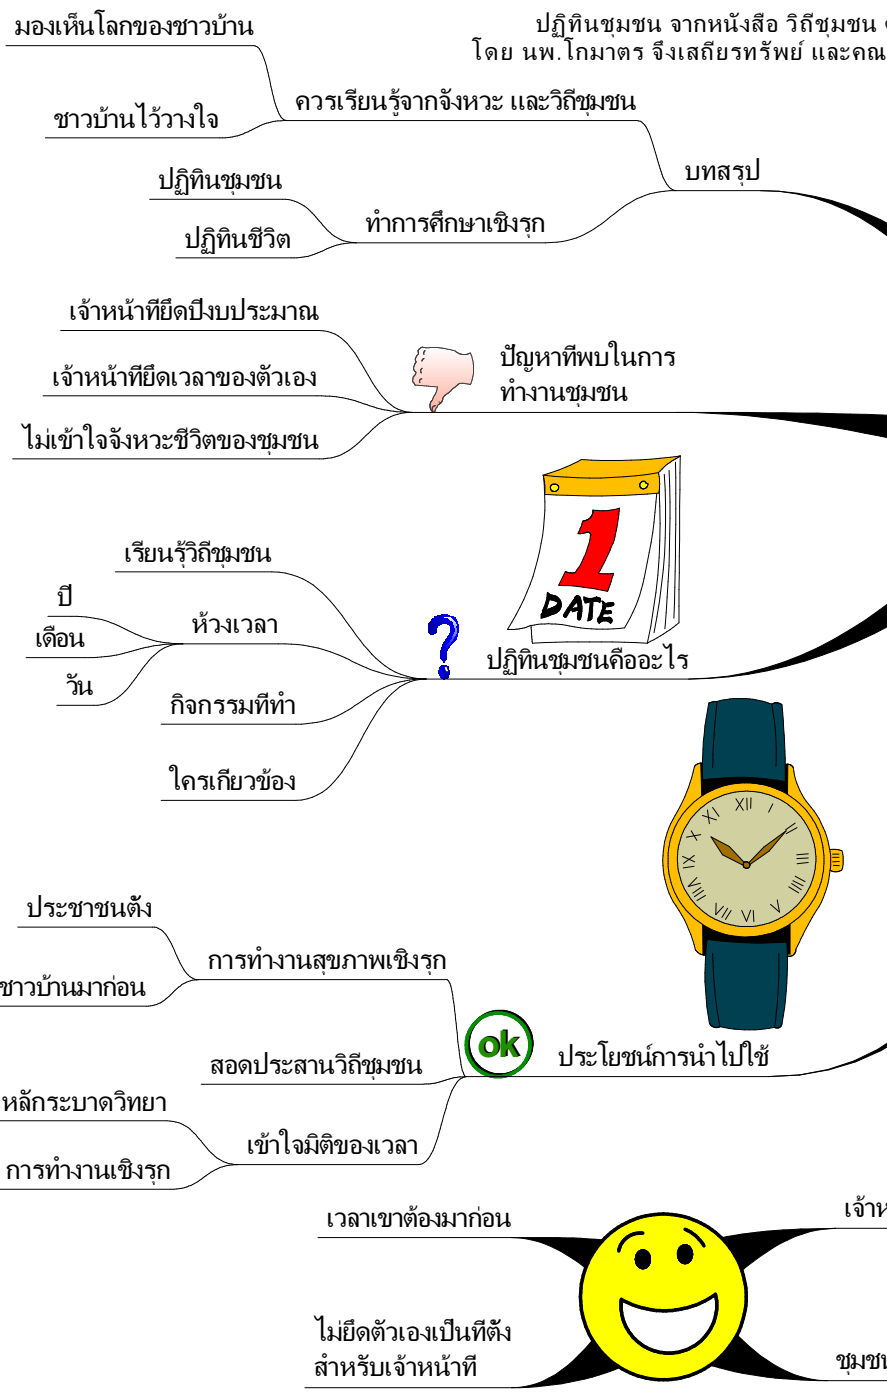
ปฏิทินชุมชน จากหนังสือ วิถีชุมชน
โดย นพ.โกมาตร จึงเสถียรทรัพย์ และคณ

มองเห็นโลกของชาวบ้าน
ชาวบ้านไว้วางใจ
ควรเรียนรู้จากจังหวะ และวิถีชุมชน
บทสรุป
ปฏิทินชุมชน
ปฏิทินชีวิต
ทำการศึกษาเชิงรุก

เจ้าหน้าที่ยึดปีงบประมาณ
เจ้าหน้าที่ยึดเวลาของตัวเอง
ไม่เข้าใจจังหวะชีวิตของชุมชน
ปัญหาที่พบในการทำงานชุมชน

1
DATE
เรียนรู้วิถีชุมชน
ปี
เดือน
วัน
ห้วงเวลา
กิจกรรมที่ทำ
ใครเกี่ยวข้อง
ปฏิทินชุมชนคืออะไร

XII
I
II
III
IIII
V
VI
VII
VIII
IX
X
XI

ประชาชนตั้ง
ชาวบ้านมาก่อน
การทำงานสุขภาพเชิงรุก
ok
ประโยชน์การนำไปใช้
สอดประสานวิถีชุมชน
หลักระบาดวิทยา
การทำงานเชิงรุก
เข้าใจมิติของเวลา

เวลาเขาต้องมาก่อน
ไม่ยึดตัวเองเป็นที่ตั้งสำหรับเจ้าหน้าที่
เจ้าห
ชุมชน